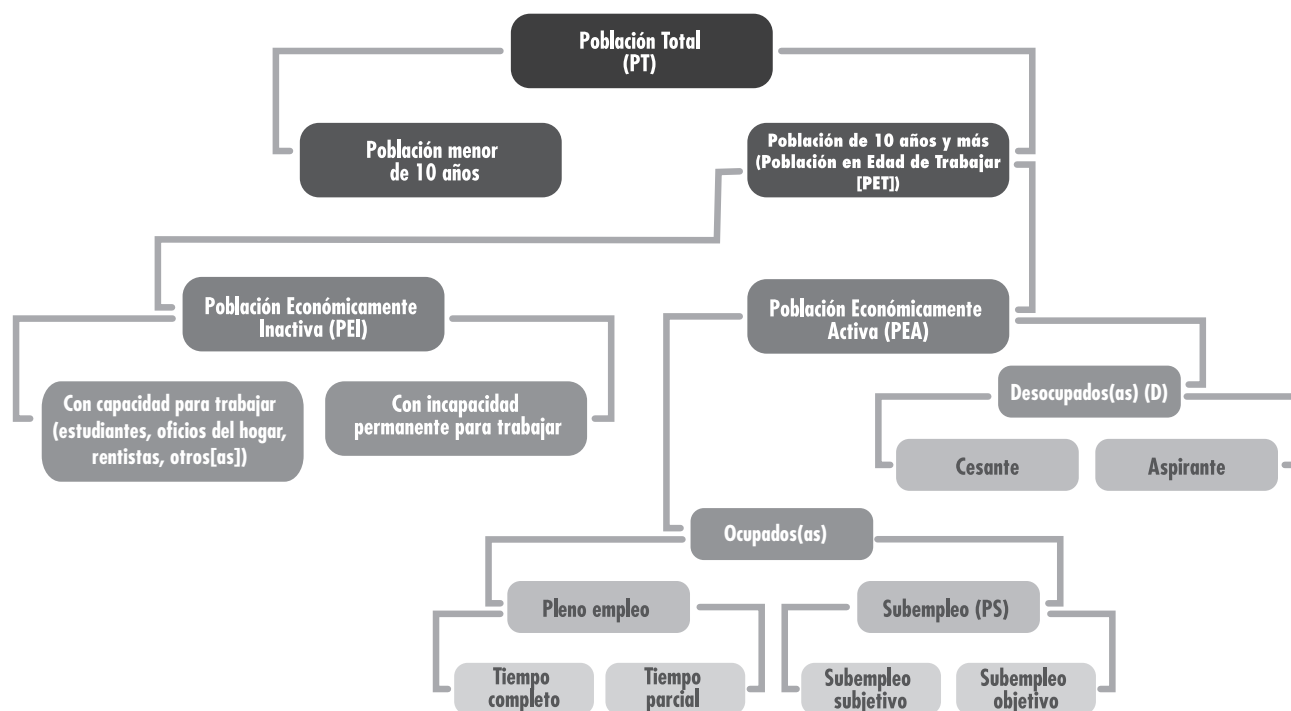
Población Total
(PT)

Población menor de 10 años

Población de 10 años y más
(Población en Edad de Trabajar [PET])

Población Económicamente Inactiva (PEI)

Con capacidad para trabajar (estudiantes, oficios del hogar, rentistas, otros[as])

Con incapacidad permanente para trabajar

Población Económicamente Activa (PEA)

Desocupados(as) (D)

Cesante

Aspirante

Ocupados(as)

Pleno empleo

Subempleo (PS)

Tiempo completo

Tiempo parcial

Subempleo subjetivo

Subempleo objetivo